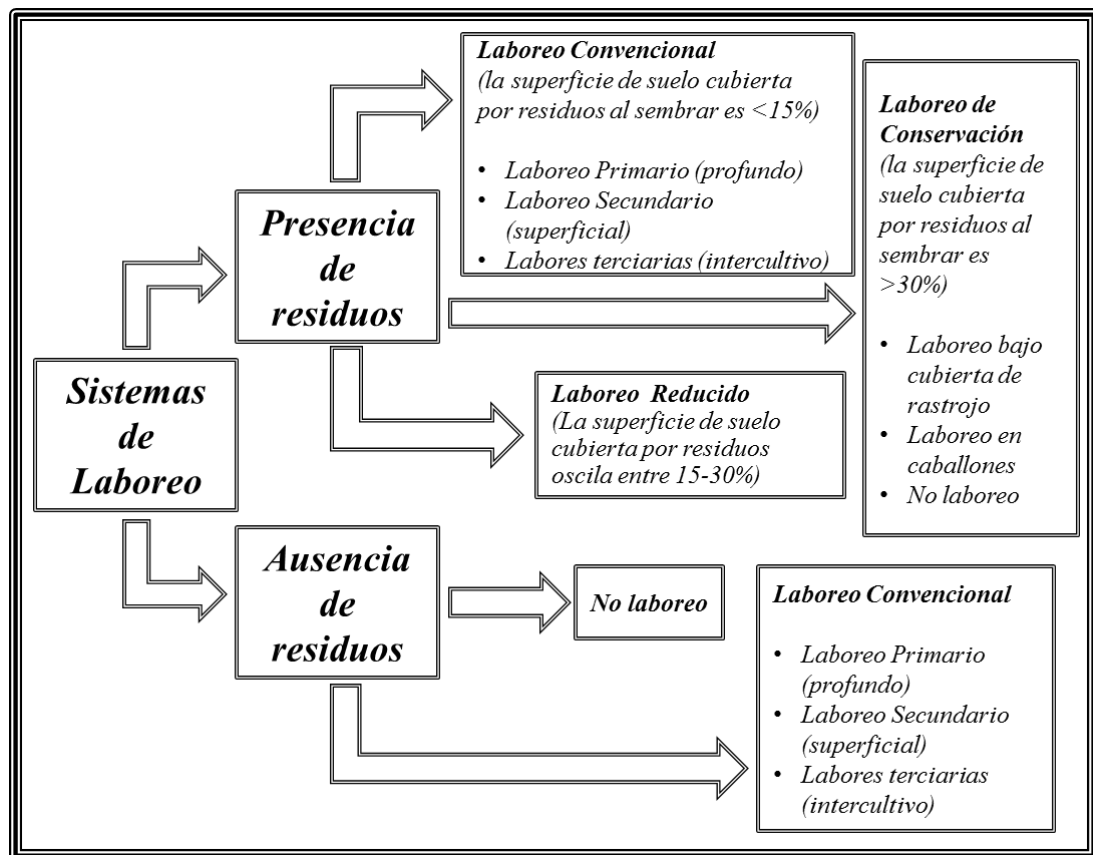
Sistemas de Laboreo

Presencia de residuos

Laboreo Convencional
(la superficie de suelo cubierta por residuos al sembrar es <15%)

• Laboreo Primario (profundo)
• Laboreo Secundario (superficial)
• Labores terciarias (intercultivo)

Laboreo de Conservación
(la superficie de suelo cubierta por residuos al sembrar es >30%)

• Laboreo bajo cubierta de rastrojo
• Laboreo en caballones
• No laboreo

Laboreo Reducido
(La superficie de suelo cubierta por residuos oscila entre 15-30%)

Ausencia de residuos

No laboreo

Laboreo Convencional

• Laboreo Primario (profundo)
• Laboreo Secundario (superficial)
• Labores terciarias (intercultivo)